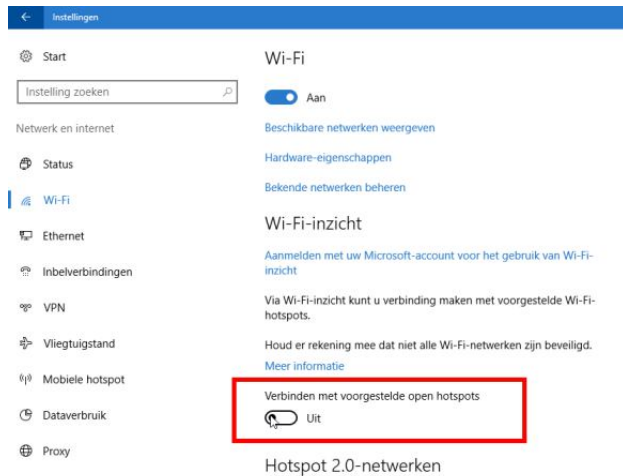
Instellingen

Start

Instelling zoeken

Netwerk en internet

Status

Wi-Fi

Ethernet

Inbelverbindingen

VPN

Vliegtuigstand

Mobiele hotspot

Dataverbruik

Proxy

Wi-Fi

Aan

Beschikbare netwerken weergeven

Hardware-eigenschappen

Bekende netwerken beheren

Wi-Fi-inzicht

Aanmelden met uw Microsoft-account voor het gebruik van Wi-Fi-inzicht

Via Wi-Fi-inzicht kunt u verbinding maken met voorgestelde Wi-Fi-hotspots.

Houd er rekening mee dat niet alle Wi-Fi-netwerken zijn beveiligd.

Meer informatie

Verbinden met voorgestelde open hotspots

Uit

Hotspot 2.0-netwerken